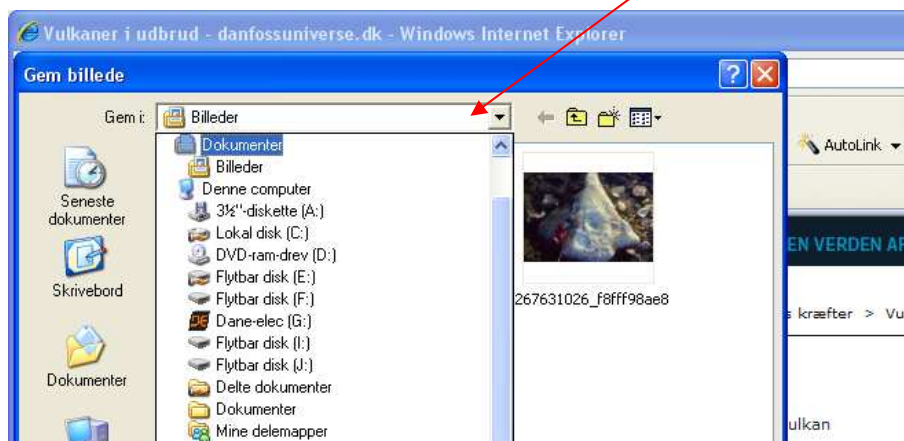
Vulkaner i udbrud - danfossuniverse.dk - Windows Internet Explorer

Gem billede

Gem i: Billeder

Dokumenter
Billeder
Denne computer
3½"-diskette (A:)
Lokal disk (C:)
DVD-ram-drev (D:)
Flytbar disk (E:)
Flytbar disk (F:)
Dane-elec (G:)
Flytbar disk (I:)
Flytbar disk (J:)
Delte dokumenter
Dokumenter
Mine delemapper

Seneste dokumenter

Skrivebord

Dokumenter

267631026_f8fff98ae8

AutoLink

EN VERDEN AF

s kræfter > Vu

ulkan